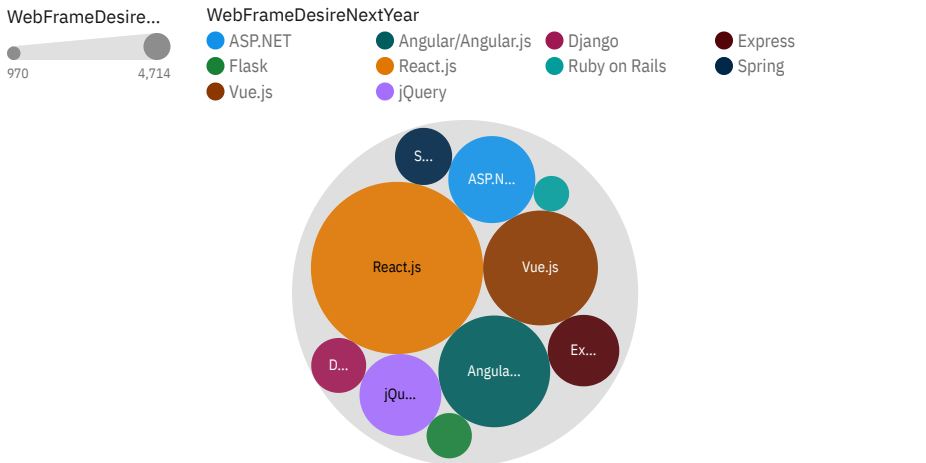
WebFrameDesire...

970 4,714

WebFrameDesireNextYear

ASP.NET
Angular/Angular.js
Django
Express
Flask
React.js
Ruby on Rails
Spring
Vue.js
jQuery

S...
ASP.N...
React.js
Vue.js
D...
Ex...
Angula...
jQu...